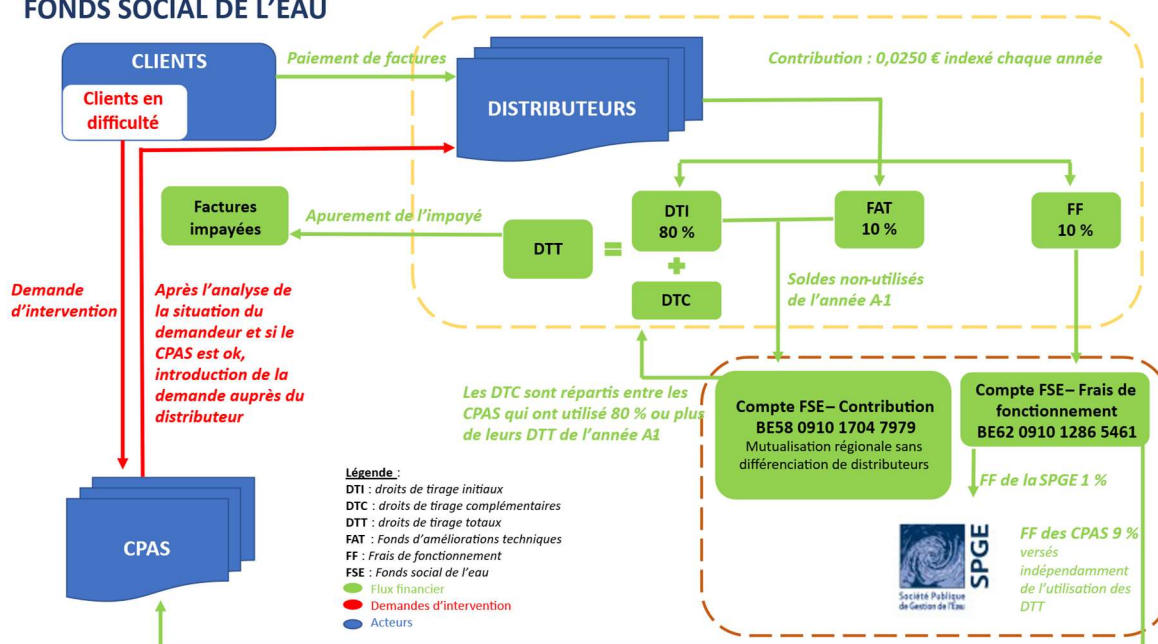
FONDS SOCIAL DE L'EAU

CLIENTS

Clients en difficulté

Paiement de factures

DISTRIBUTEURS

Contribution : 0,0250 € indexé chaque année

Factures impayées

Apurement de l'impayé

DTT

=

DTI 80 %

+

DTC

FAT 10 %

FF 10 %

Soldes non-utilisés de l'année A-1

Demande d'intervention

Après l'analyse de la situation du demandeur et si le CPAS est ok, introduction de la demande auprès du distributeur

Les DTC sont répartis entre les CPAS qui ont utilisé 80 % ou plus de leurs DTT de l'année A1

Compte FSE– Contribution BE58 0910 1704 7979 Mutualisation régionale sans différenciation de distributeurs

Compte FSE– Frais de fonctionnement BE62 0910 1286 5461

FF de la SPGE 1 %

FF des CPAS 9 % versés indépendamment de l'utilisation des DTT

SPGE
Société Publique de Gestion de l'Eau

CPAS

Légende :
DTI : droits de tirage initiaux
DTC : droits de tirage complémentaires
DTT : droits de tirage totaux
FAT : Fonds d'améliorations techniques
FF : Frais de fonctionnement
FSE : Fonds social de l'eau
Flux financier
Demandes d'intervention
Acteurs